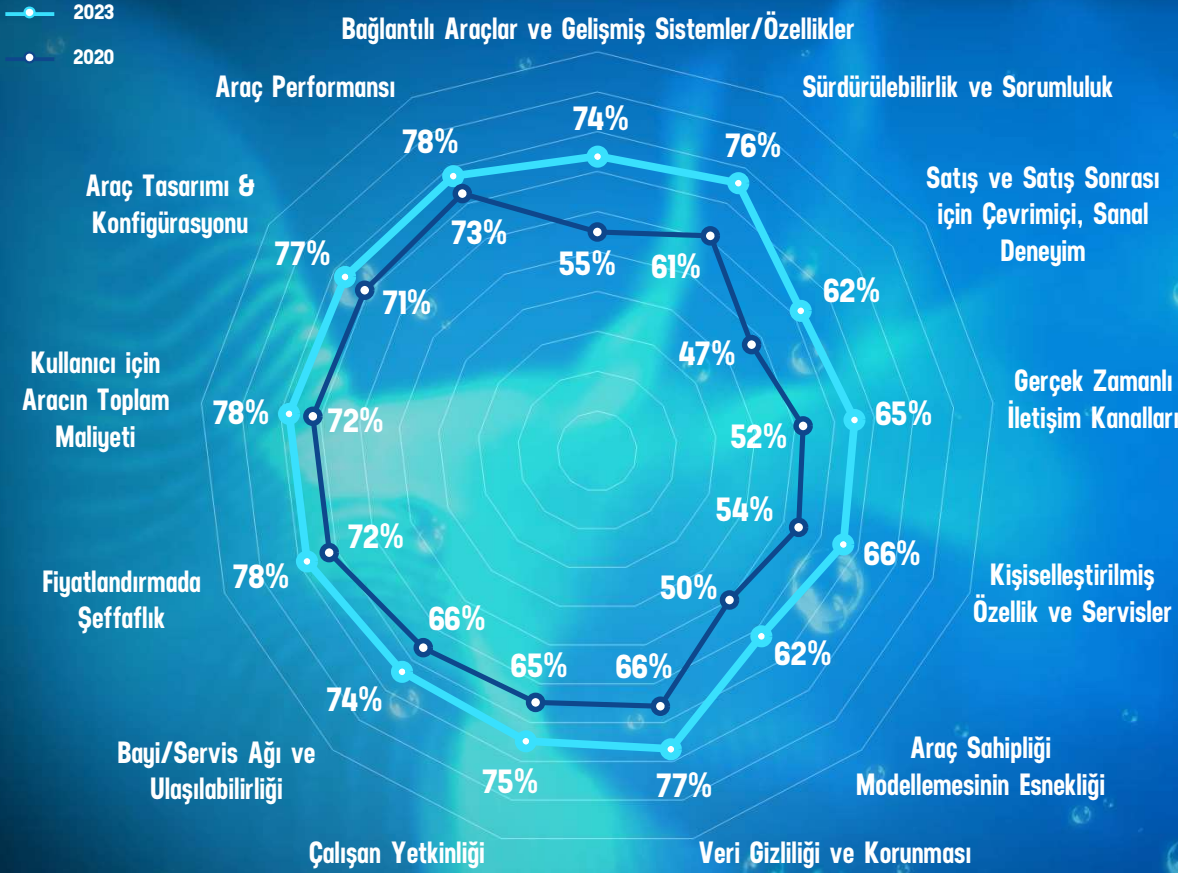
2023

2020

Bağlantılı Araçlar ve Gelişmiş Sistemler/Özellikler

74%

55%

Sürdürülebilirlik ve Sorumluluk

76%

61%

Satış ve Satış Sonrası için Çevrimiçi, Sanal Deneyim

62%

47%

Gerçek Zamanlı İletişim Kanalları

65%

52%

Kişiselleştirilmiş Özellik ve Servisler

66%

54%

Araç Sahipliği Modellemesinin Esnekliği

62%

50%

Veri Gizliliği ve Korunması

77%

66%

Çalışan Yetkinliği

75%

65%

Bayi/Servis Ağı ve Ulaşılabilirliği

74%

66%

Fiyatlandırmada Şeffaflık

78%

72%

Kullanıcı için Aracın Toplam Maliyeti

78%

72%

Araç Tasarımı & Konfigürasyonu

77%

71%

Araç Performansı

78%

73%